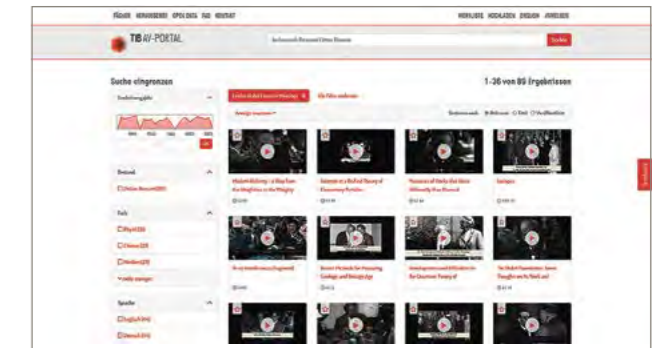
FÄCHER HERAUSGEBER OPEN DATA FAQ NEUHEIT MERKLISTE HOCHLADEN ENGLISH ANMELDEN

TIB AV-PORTAL

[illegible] Suche

Suche eingrenzen

1-36 von 85 Ergebnissen

Erscheinungsjahr

OK

Bestand

Fach

mehr anzeigen

Sprache

Alle Filter entfernen

Relevanz Titel Veröffentlichung

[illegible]